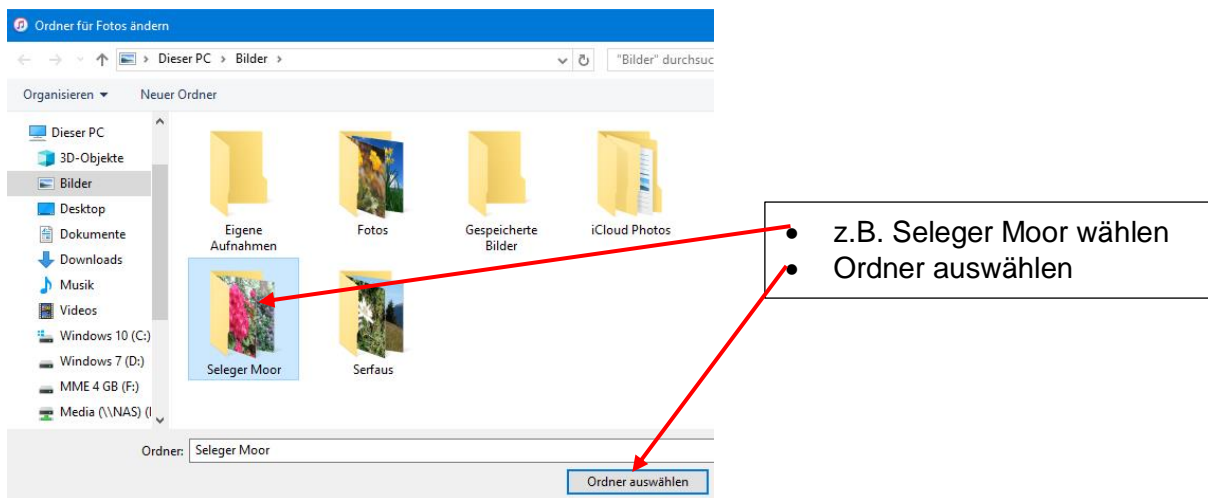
Ordner für Fotos ändern

Dieser PC › Bilder ›

"Bilder" durchsuc

Organisieren ▾ Neuer Ordner

Dieser PC
3D-Objekte
Bilder
Desktop
Dokumente
Downloads
Musik
Videos
Windows 10 (C:)
Windows 7 (D:)
MME 4 GB (F:)
Media (\\NAS) (I

Eigene Aufnahmen
Fotos
Gespeicherte Bilder
iCloud Photos
Seleger Moor
Serfaus

- z.B. Seleger Moor wählen
- Ordner auswählen

Ordner: Seleger Moor

Ordner auswählen